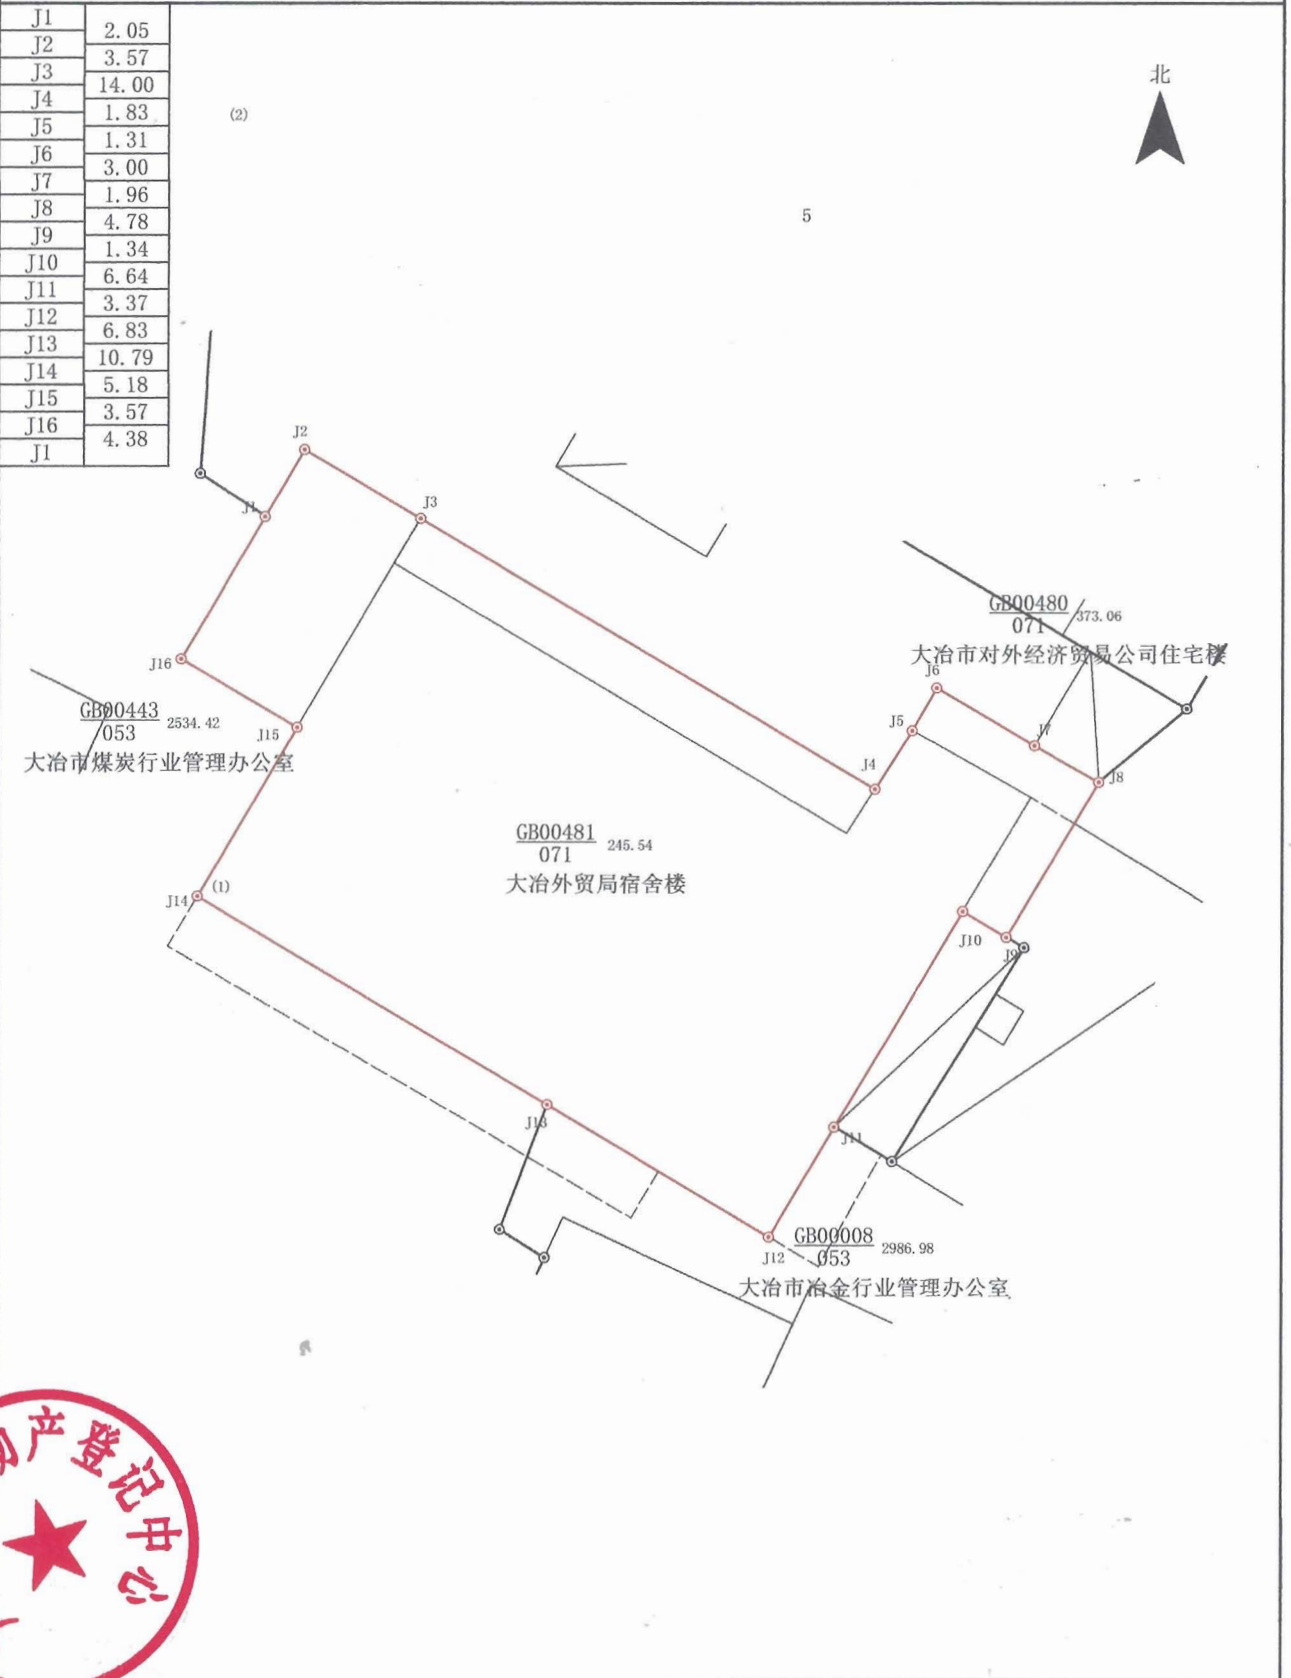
| J1 | |
|---|---|
| J2 | 2.05 |
| J3 | 3.57 |
| J4 | 14.00 |
| J5 | 1.83 |
| J6 | 1.31 |
| J7 | 3.00 |
| J8 | 1.96 |
| J9 | 4.78 |
| J10 | 1.34 |
| J11 | 6.64 |
| J12 | 3.37 |
| J13 | 6.83 |
| J14 | 10.79 |
| J15 | 5.18 |
| J16 | 3.57 |
| J1 | 4.38 |

(2)

北

5

J2
J3
J1
J16
J15

$\frac{GB00443}{053}$ 2534.42
大冶市煤炭行业管理办公室

$\frac{GB00480}{071}$ 373.06
大冶市对外经济贸易公司住宅楼

J6
J5
J7
J8
J4

$\frac{GB00481}{071}$ 245.54
大冶外贸局宿舍楼

J14 (1)
J10
J9
J13
J11
J12

$\frac{GB00008}{053}$ 2986.98
大冶市冶金行业管理办公室

产登记中心